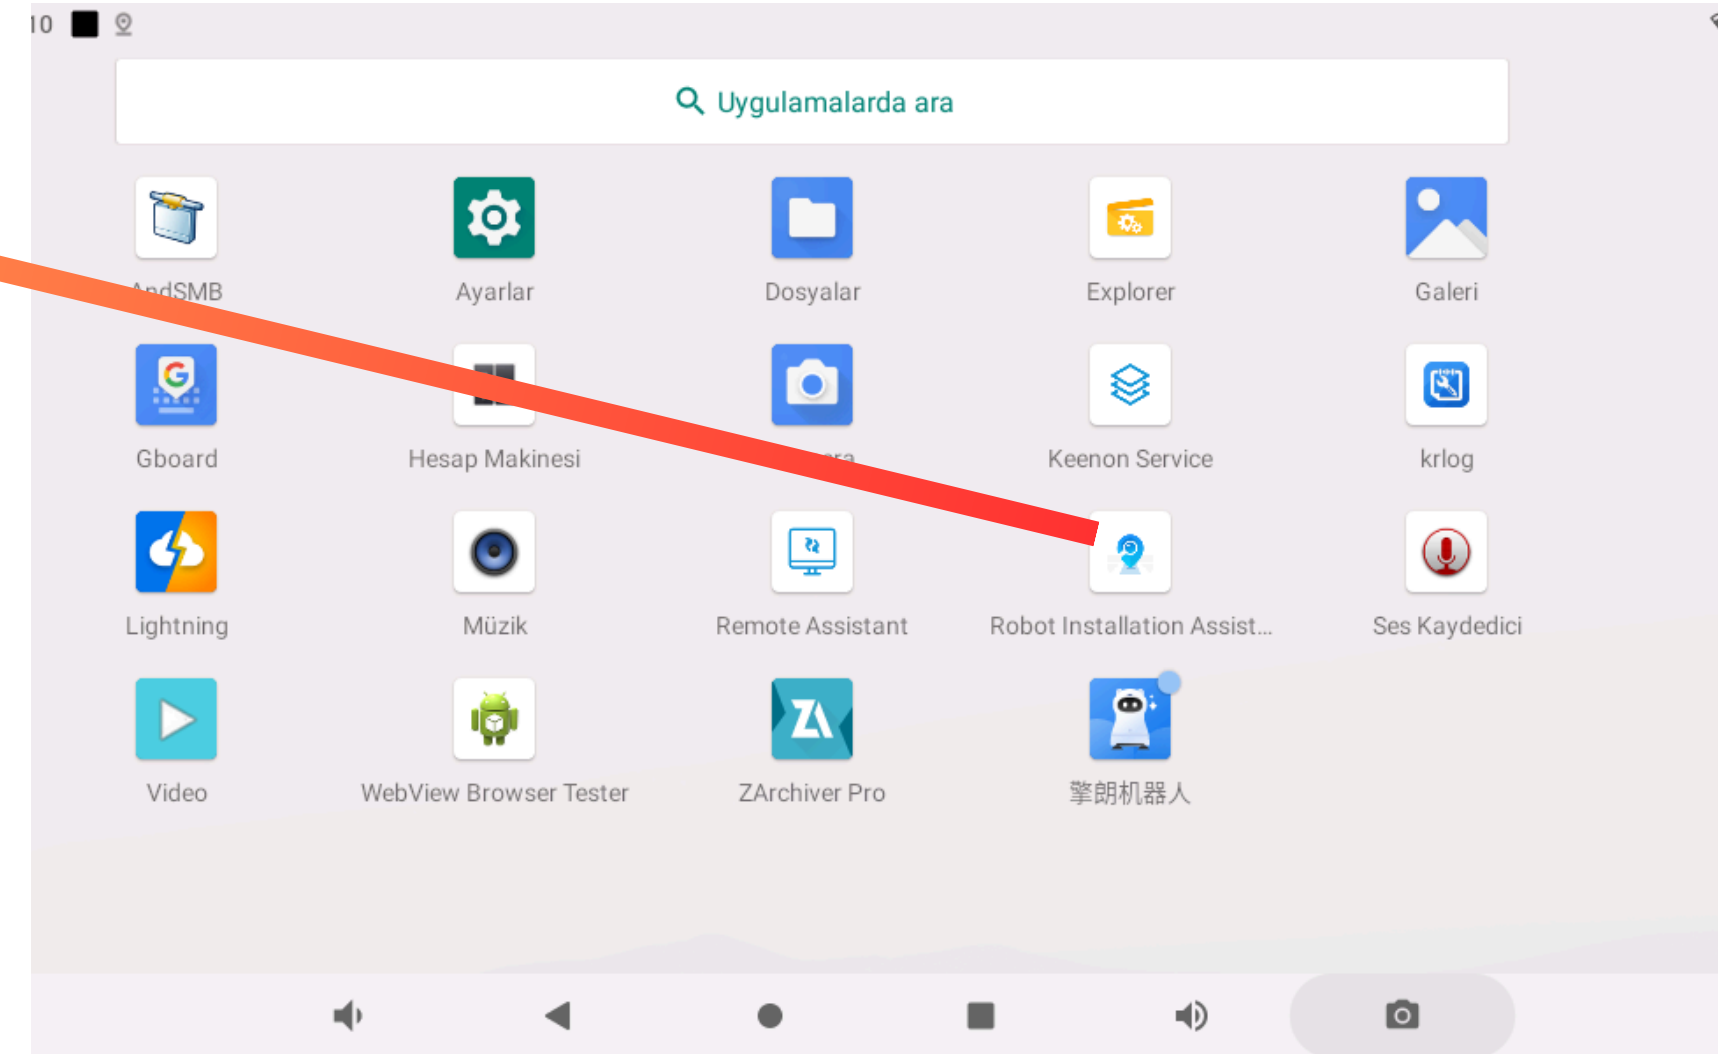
10

Uygulamalarda ara

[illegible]ndSMB
Ayarlar
Dosyalar
Explorer
Galeri

Gboard
Hesap Makinesi
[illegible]era
Keenon Service
krlog

Lightning
Müzik
Remote Assistant
Robot Installation Assist...
Ses Kaydedici

Video
WebView Browser Tester
ZArchiver Pro
擎朗机器人